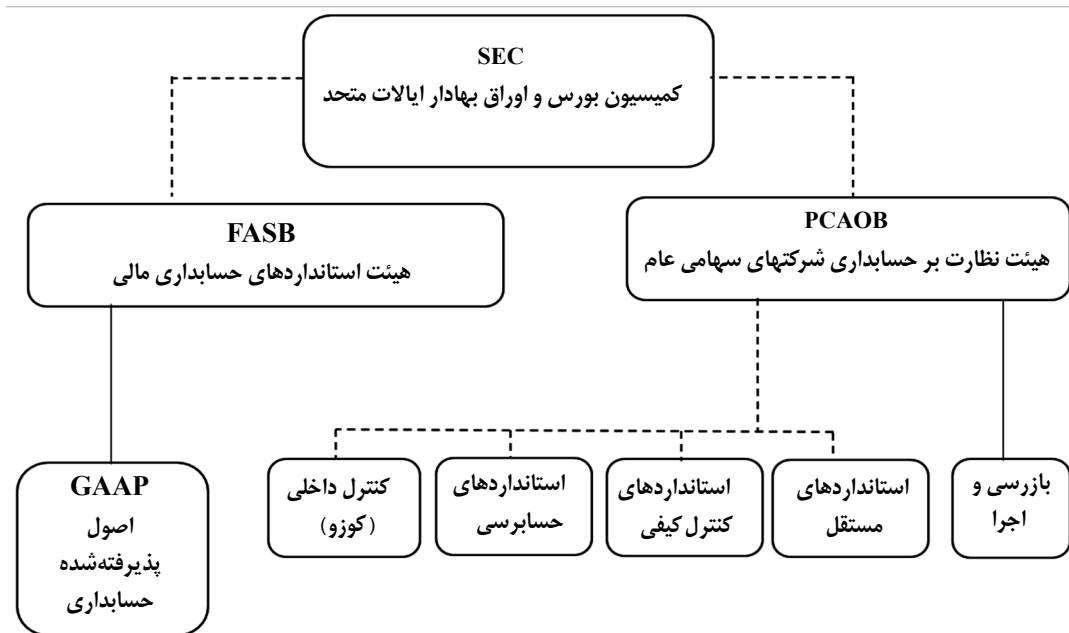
SEC
کمیسیون بورس و اوراق بهادار ایالات متحد

FASB
هیئت استانداردهای حسابداری مالی

PCAOB
هیئت نظارت بر حسابداری شرکتهای سهامی عام

GAAP
اصول پذیرفته‌شده حسابداری

کنترل داخلی (کوزو)

استانداردهای حسابرسی

استانداردهای کنترل کیفی

استانداردهای مستقل

بازرسی و اجرا